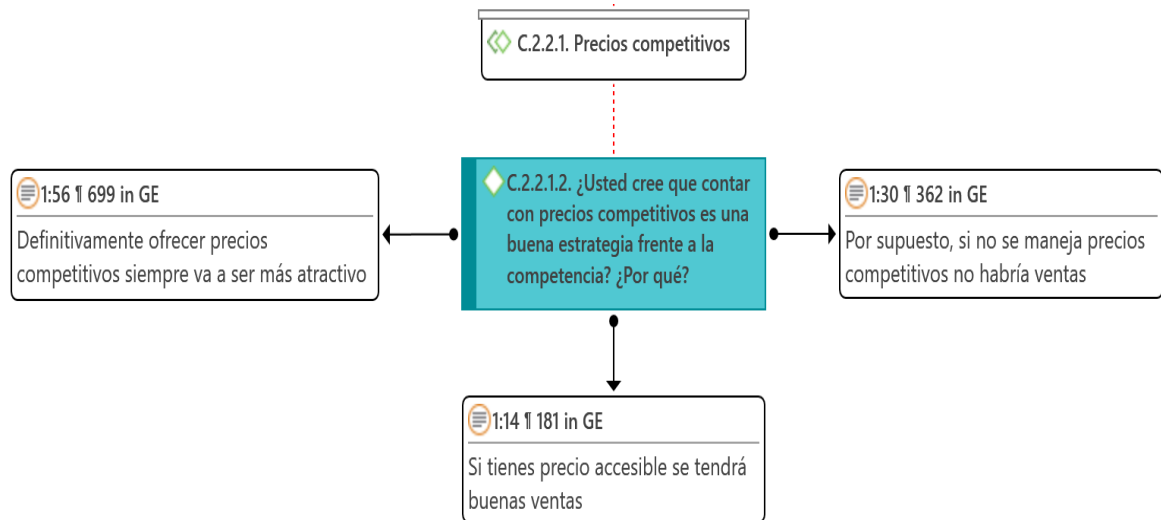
C.2.2.1. Precios competitivos

C.2.2.1.2. ¿Usted cree que contar con precios competitivos es una buena estrategia frente a la competencia? ¿Por qué?

1:56 ¶ 699 in GE

Definitivamente ofrecer precios competitivos siempre va a ser más atractivo

1:30 ¶ 362 in GE

Por supuesto, si no se maneja precios competitivos no habría ventas

1:14 ¶ 181 in GE

Si tienes precio accesible se tendrá buenas ventas